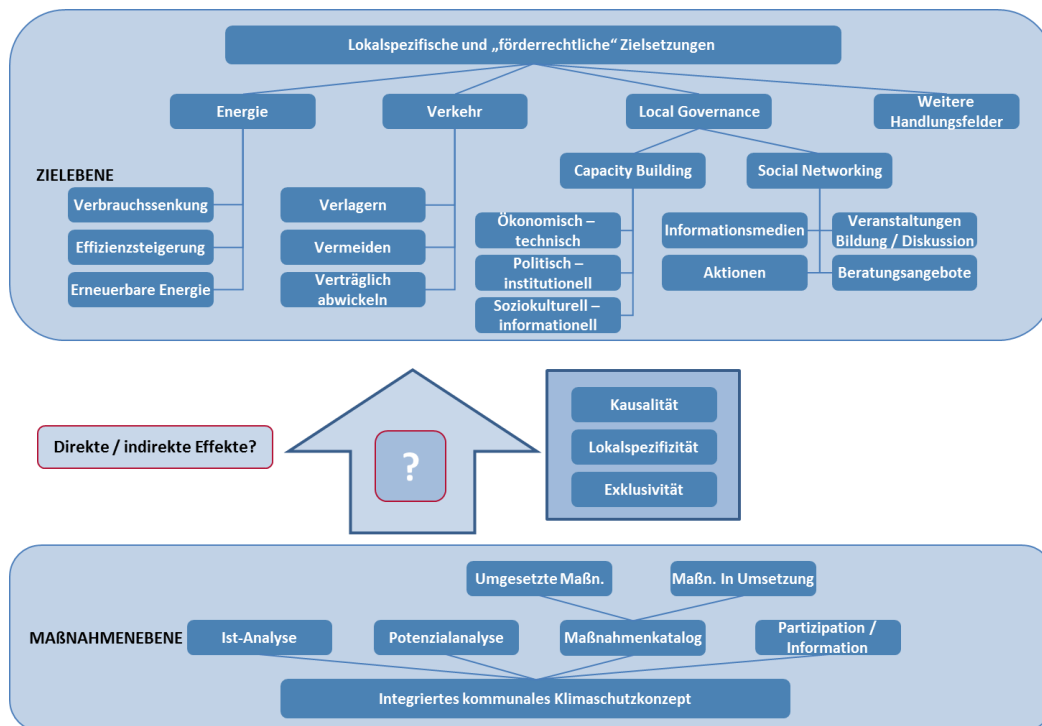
Lokalspezifische und „förderrechtliche“ Zielsetzungen

Energie

Verkehr

Local Governance

Weitere Handlungsfelder

ZIELEBENE

Capacity Building

Social Networking

Verbrauchssenkung

Effizienzsteigerung

Erneuerbare Energie

Verlagern

Vermeiden

Verträglich abwickeln

Ökonomisch – technisch

Politisch – institutionell

Soziokulturell – informationell

Informationsmedien

Veranstaltungen Bildung / Diskussion

Aktionen

Beratungsangebote

Direkte / indirekte Effekte?

?

Kausalität

Lokalspezifizität

Exklusivität

Umgesetzte Maßn.

Maßn. In Umsetzung

MAßNAHMENEBENE

Ist-Analyse

Potenzialanalyse

Maßnahmenkatalog

Partizipation / Information

Integriertes kommunales Klimaschutzkonzept